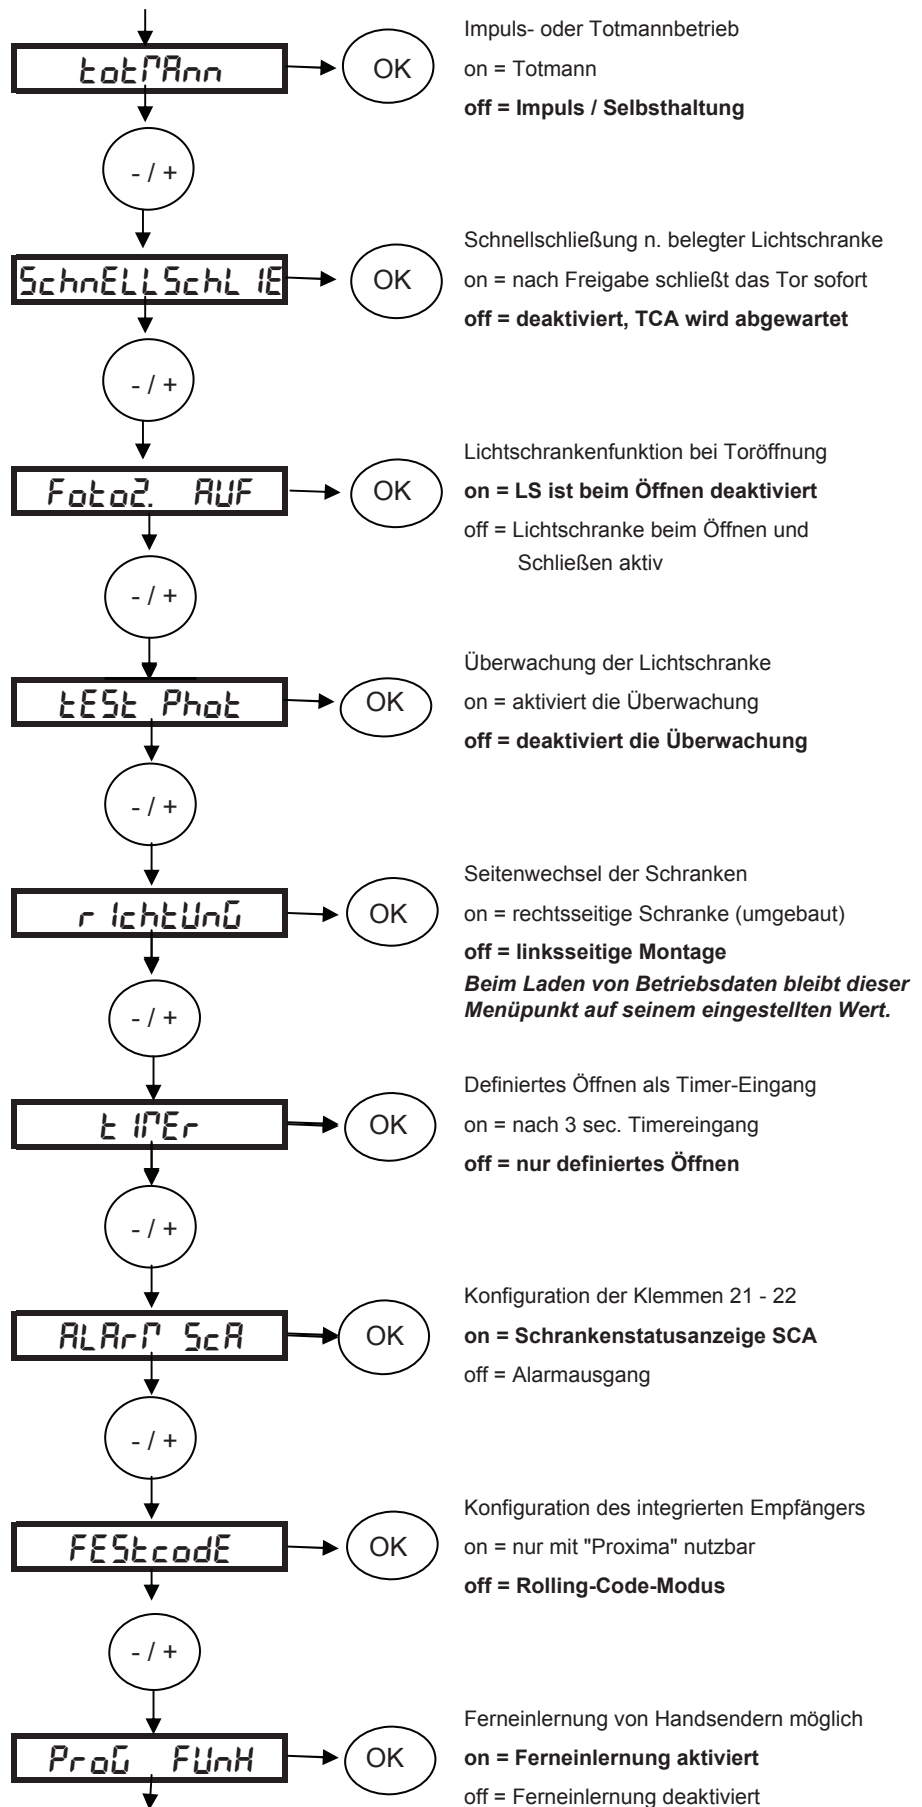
totMAnn

OK

Impuls- oder Totmannbetrieb
on = Totmann
**off = Impuls / Selbsthaltung**

- / +

SchnELLSchL IE

OK

Schnellschließung n. belegter Lichtschranke
on = nach Freigabe schließt das Tor sofort
**off = deaktiviert, TCA wird abgewartet**

- / +

Foto2. AUF

OK

Lichtschrankenfunktion bei Toröffnung
**on = LS ist beim Öffnen deaktiviert**
off = Lichtschranke beim Öffnen und Schließen aktiv

- / +

tESt Phot

OK

Überwachung der Lichtschranke
on = aktiviert die Überwachung
**off = deaktiviert die Überwachung**

- / +

r IchtUnG

OK

Seitenwechsel der Schranken
on = rechtsseitige Schranke (umgebaut)
**off = linksseitige Montage**
***Beim Laden von Betriebsdaten bleibt dieser Menüpunkt auf seinem eingestellten Wert.***

- / +

t IMEr

OK

Definiertes Öffnen als Timer-Eingang
on = nach 3 sec. Timereingang
**off = nur definiertes Öffnen**

- / +

ALArM ScA

OK

Konfiguration der Klemmen 21 - 22
**on = Schrankenstatusanzeige SCA**
off = Alarmausgang

- / +

FEStcodE

OK

Konfiguration des integrierten Empfängers
on = nur mit "Proxima" nutzbar
**off = Rolling-Code-Modus**

- / +

ProG FUnH

OK

Ferneinlernung von Handsendern möglich
**on = Ferneinlernung aktiviert**
off = Ferneinlernung deaktiviert